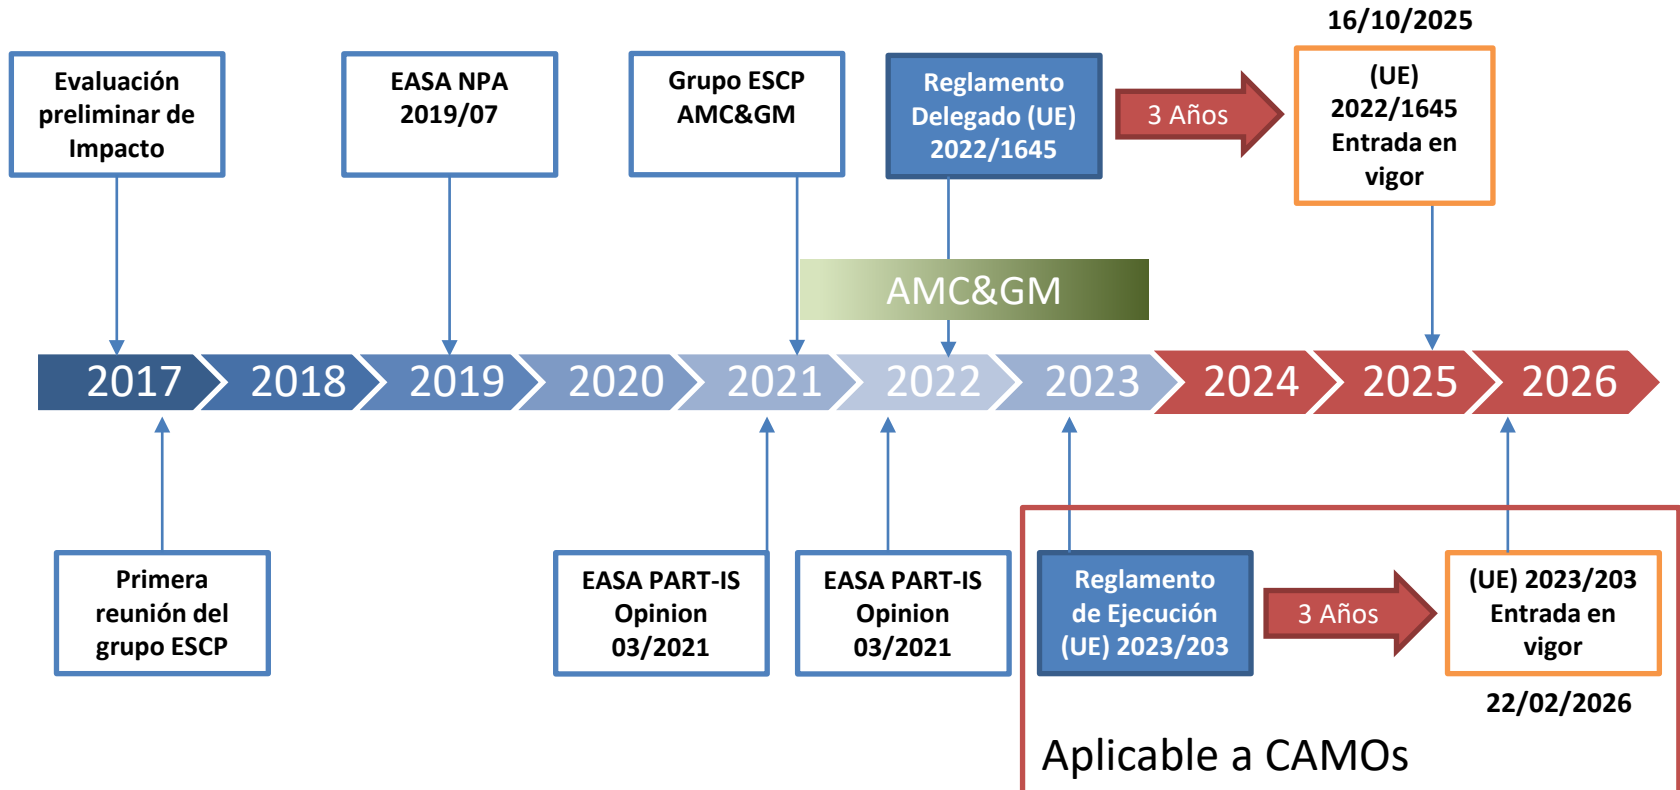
16/10/2025

Evaluación preliminar de Impacto

EASA NPA 2019/07

Grupo ESCP AMC&GM

Reglamento Delegado (UE) 2022/1645

3 Años

(UE) 2022/1645 Entrada en vigor

AMC&GM

2017 2018 2019 2020 2021 2022 2023 2024 2025 2026

Primera reunión del grupo ESCP

EASA PART-IS Opinion 03/2021

EASA PART-IS Opinion 03/2021

Reglamento de Ejecución (UE) 2023/203

3 Años

(UE) 2023/203 Entrada en vigor

22/02/2026

Aplicable a CAMOs